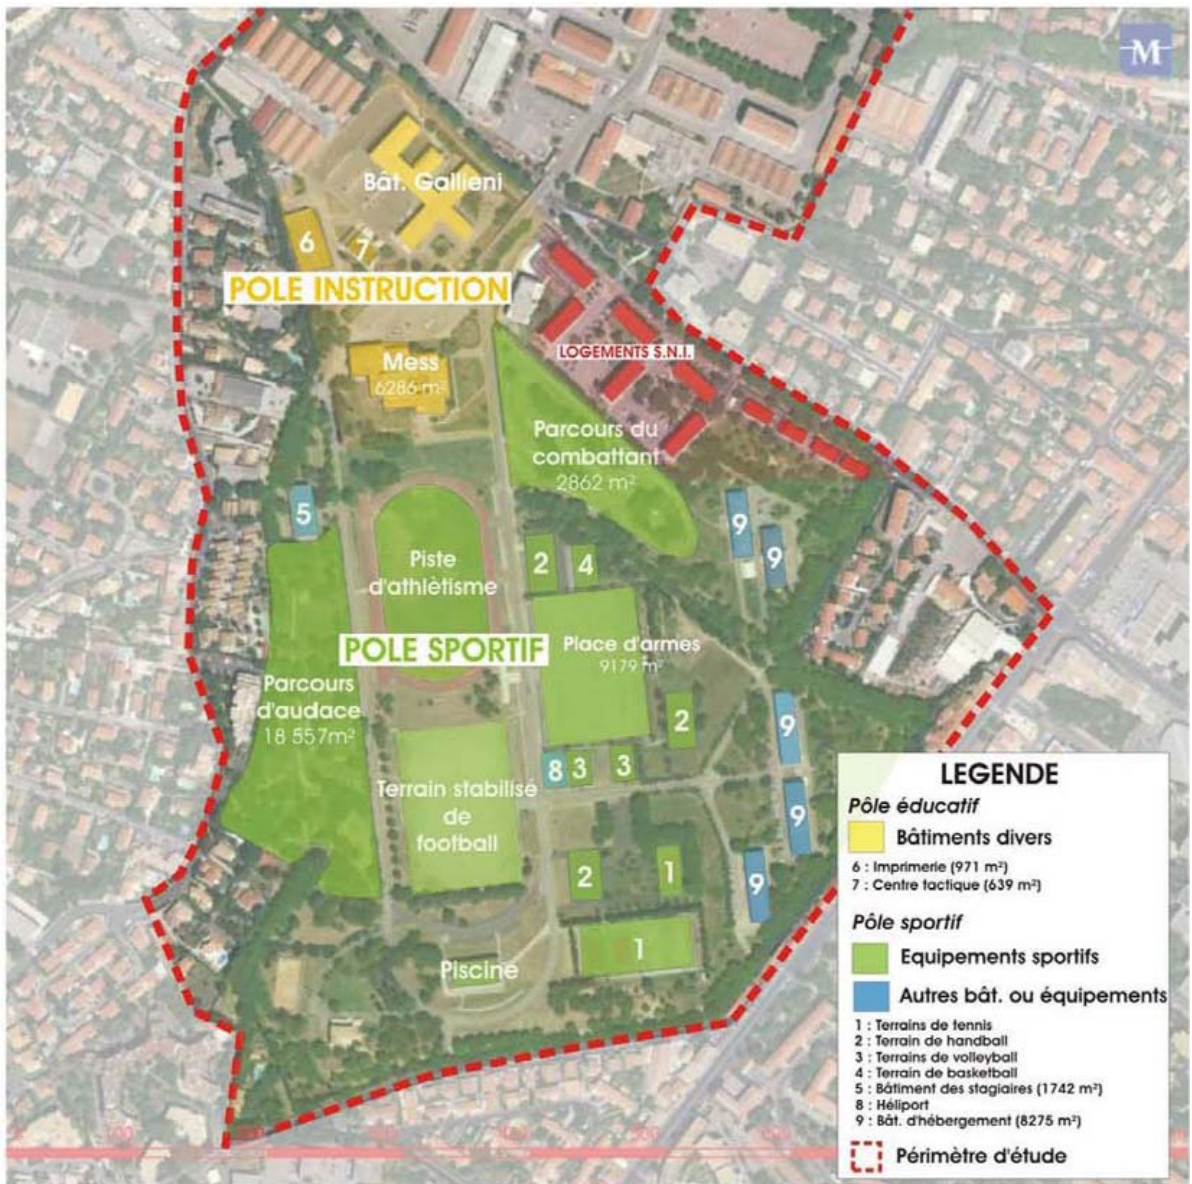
M

Bât. Gallieni

6 7

POLE INSTRUCTION

Mess
6286 m²

LOGEMENTS S.N.I.

Parcours du combattant
2862 m²

5

9

9

Piste d'athlétisme

2 4

POLE SPORTIF

Place d'armes
9179 m²

Parcours d'audace
18 557m²

2

9

8 3 3

Terrain stabilisé de football

9

2 1

9

1

Piscine

LEGENDE

Pôle éducatif

Bâtiments divers

6 : Imprimerie (971 m²)
7 : Centre tactique (639 m²)

Pôle sportif

Equipements sportifs

Autres bât. ou équipements

1 : Terrains de tennis
2 : Terrain de handball
3 : Terrains de volleyball
4 : Terrain de basketball
5 : Bâtiment des stagiaires (1742 m²)
8 : Héliport
9 : Bât. d'hébergement (8275 m²)

Périmètre d'étude